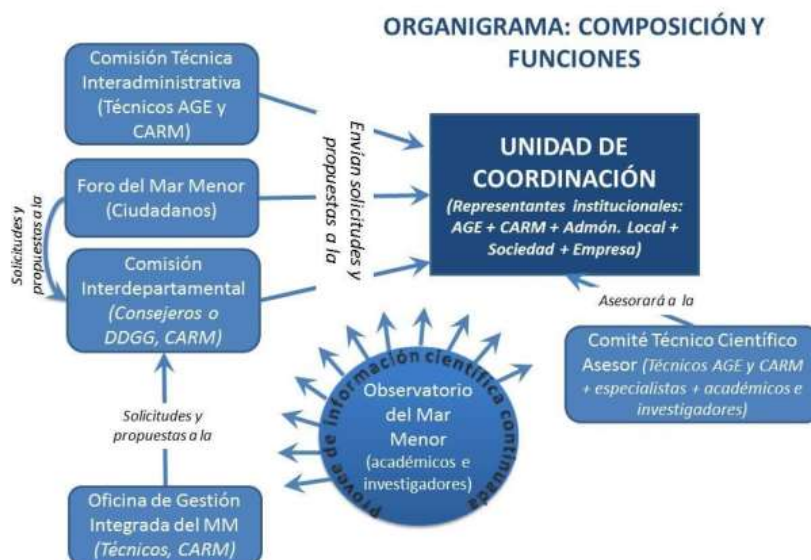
ORGANIGRAMA: COMPOSICIÓN Y FUNCIONES

Comisión Técnica Interadministrativa (Técnicos AGE y CARM)

Foro del Mar Menor (Ciudadanos)

Solicitudes y propuestas a la

Comisión Interdepartamental (Consejeros o DDGG, CARM)

Envían solicitudes y propuestas a la

UNIDAD DE COORDINACIÓN
(Representantes institucionales: AGE + CARM + Admón. Local + Sociedad + Empresa)

Asesorará a la

Comité Técnico Científico Asesor (Técnicos AGE y CARM + especialistas + académicos e investigadores)

Provee de información científica continuada

Observatorio del Mar Menor (académicos e investigadores)

Solicitudes y propuestas a la

Oficina de Gestión Integrada del MM (Técnicos, CARM)